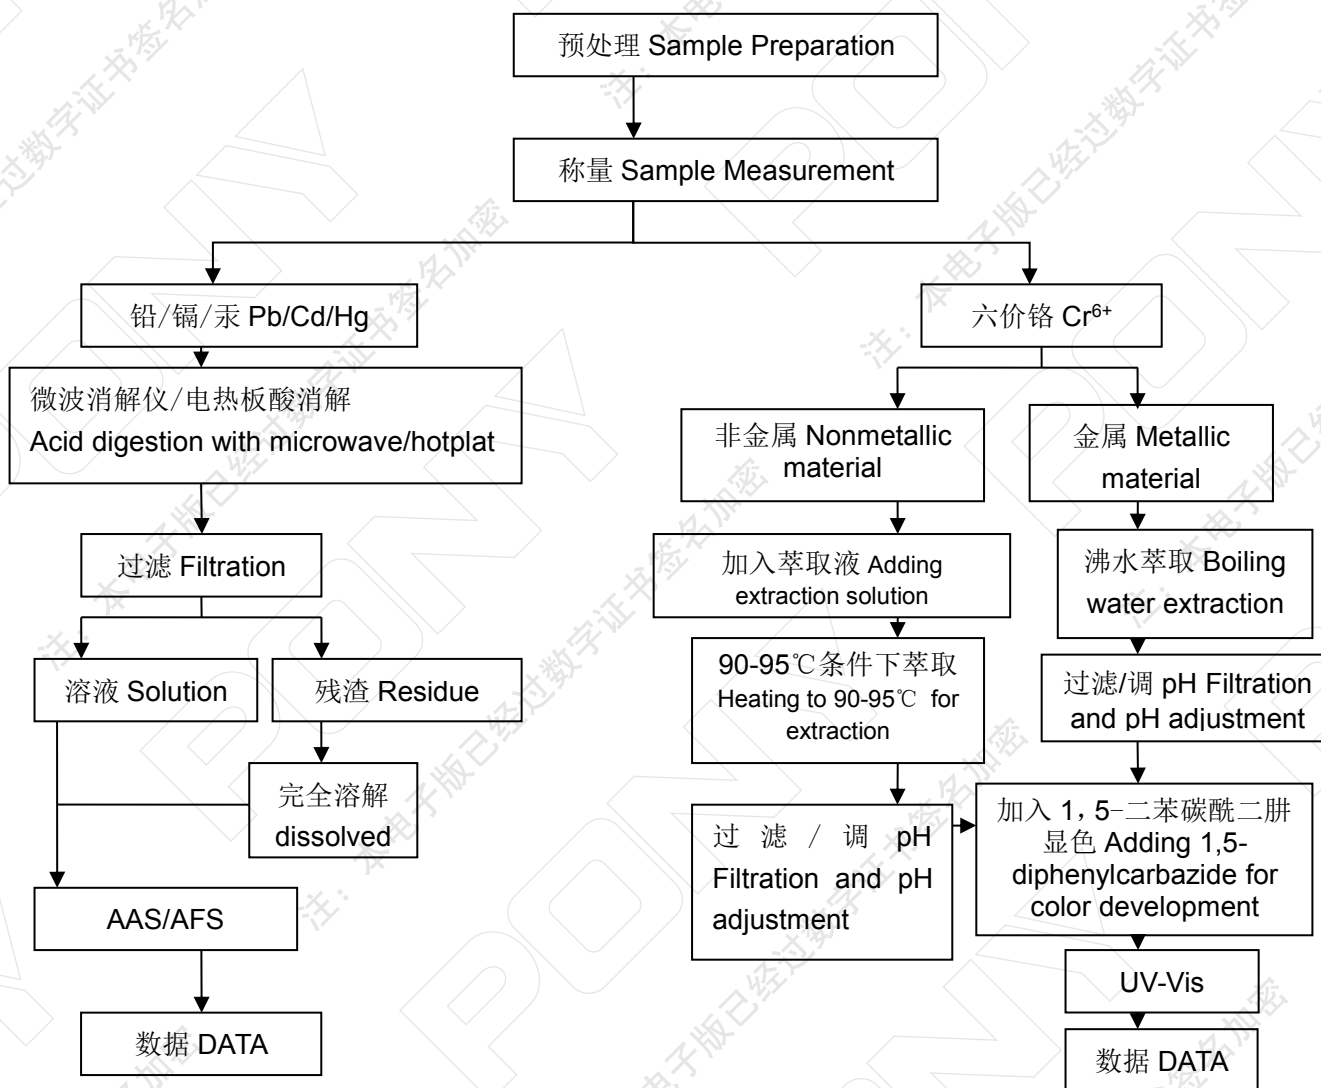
预处理 Sample Preparation

称量 Sample Measurement

铅/镉/汞 Pb/Cd/Hg

六价铬 $Cr^{6+}$

微波消解仪/电热板酸消解
Acid digestion with microwave/hotplat

非金属 Nonmetallic material

金属 Metallic material

过滤 Filtration

加入萃取液 Adding extraction solution

沸水萃取 Boiling water extraction

90-95℃条件下萃取 Heating to 90-95℃ for extraction

过滤/调 pH Filtration and pH adjustment

溶液 Solution

残渣 Residue

完全溶解 dissolved

过滤/调 pH Filtration and pH adjustment

加入 1，5–二苯碳酰二肼显色 Adding 1,5-diphenylcarbazide for color development

AAS/AFS

UV-Vis

数据 DATA

数据 DATA

注：本电子版已经过数字证书签名加密